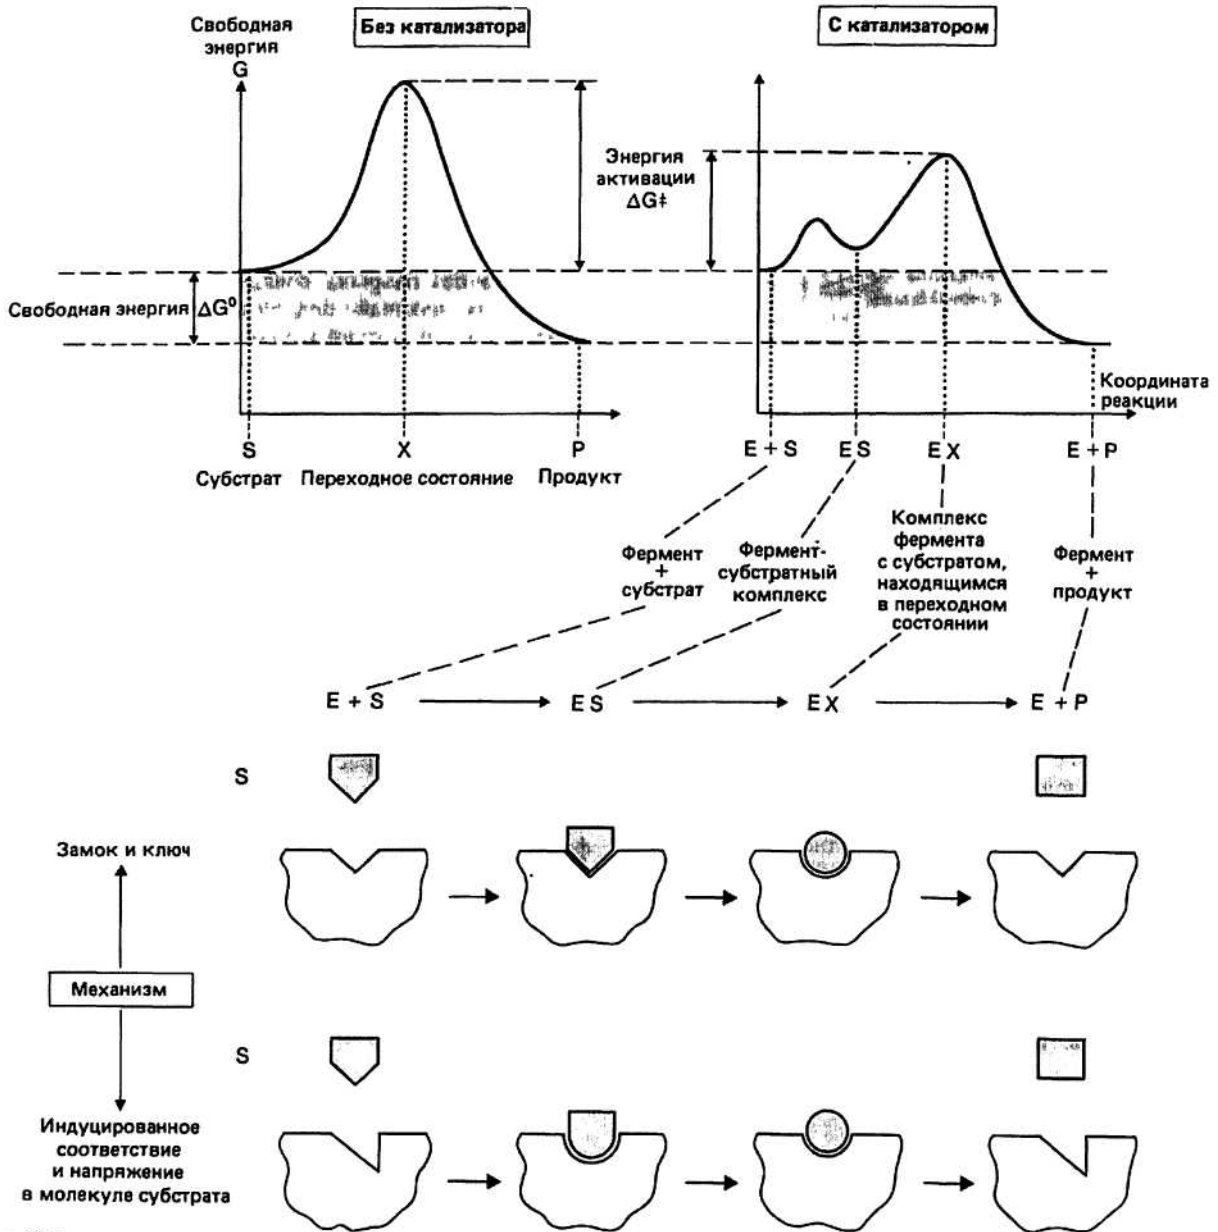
Свободная энергия G

Без катализатора

С катализатором

Энергия активации $\Delta G^{\ddagger}$

Свободная энергия $\Delta G^0$

Координата реакции

S
Субстрат

X
Переходное состояние

P
Продукт

E + S

ES

EX

E + P

Фермент + субстрат

Фермент-субстратный комплекс

Комплекс фермента с субстратом, находящимся в переходном состоянии

Фермент + продукт

E + S → ES → EX → E + P

S

Замок и ключ

Механизм

S

Индуцированное соответствие и напряжение в молекуле субстрата